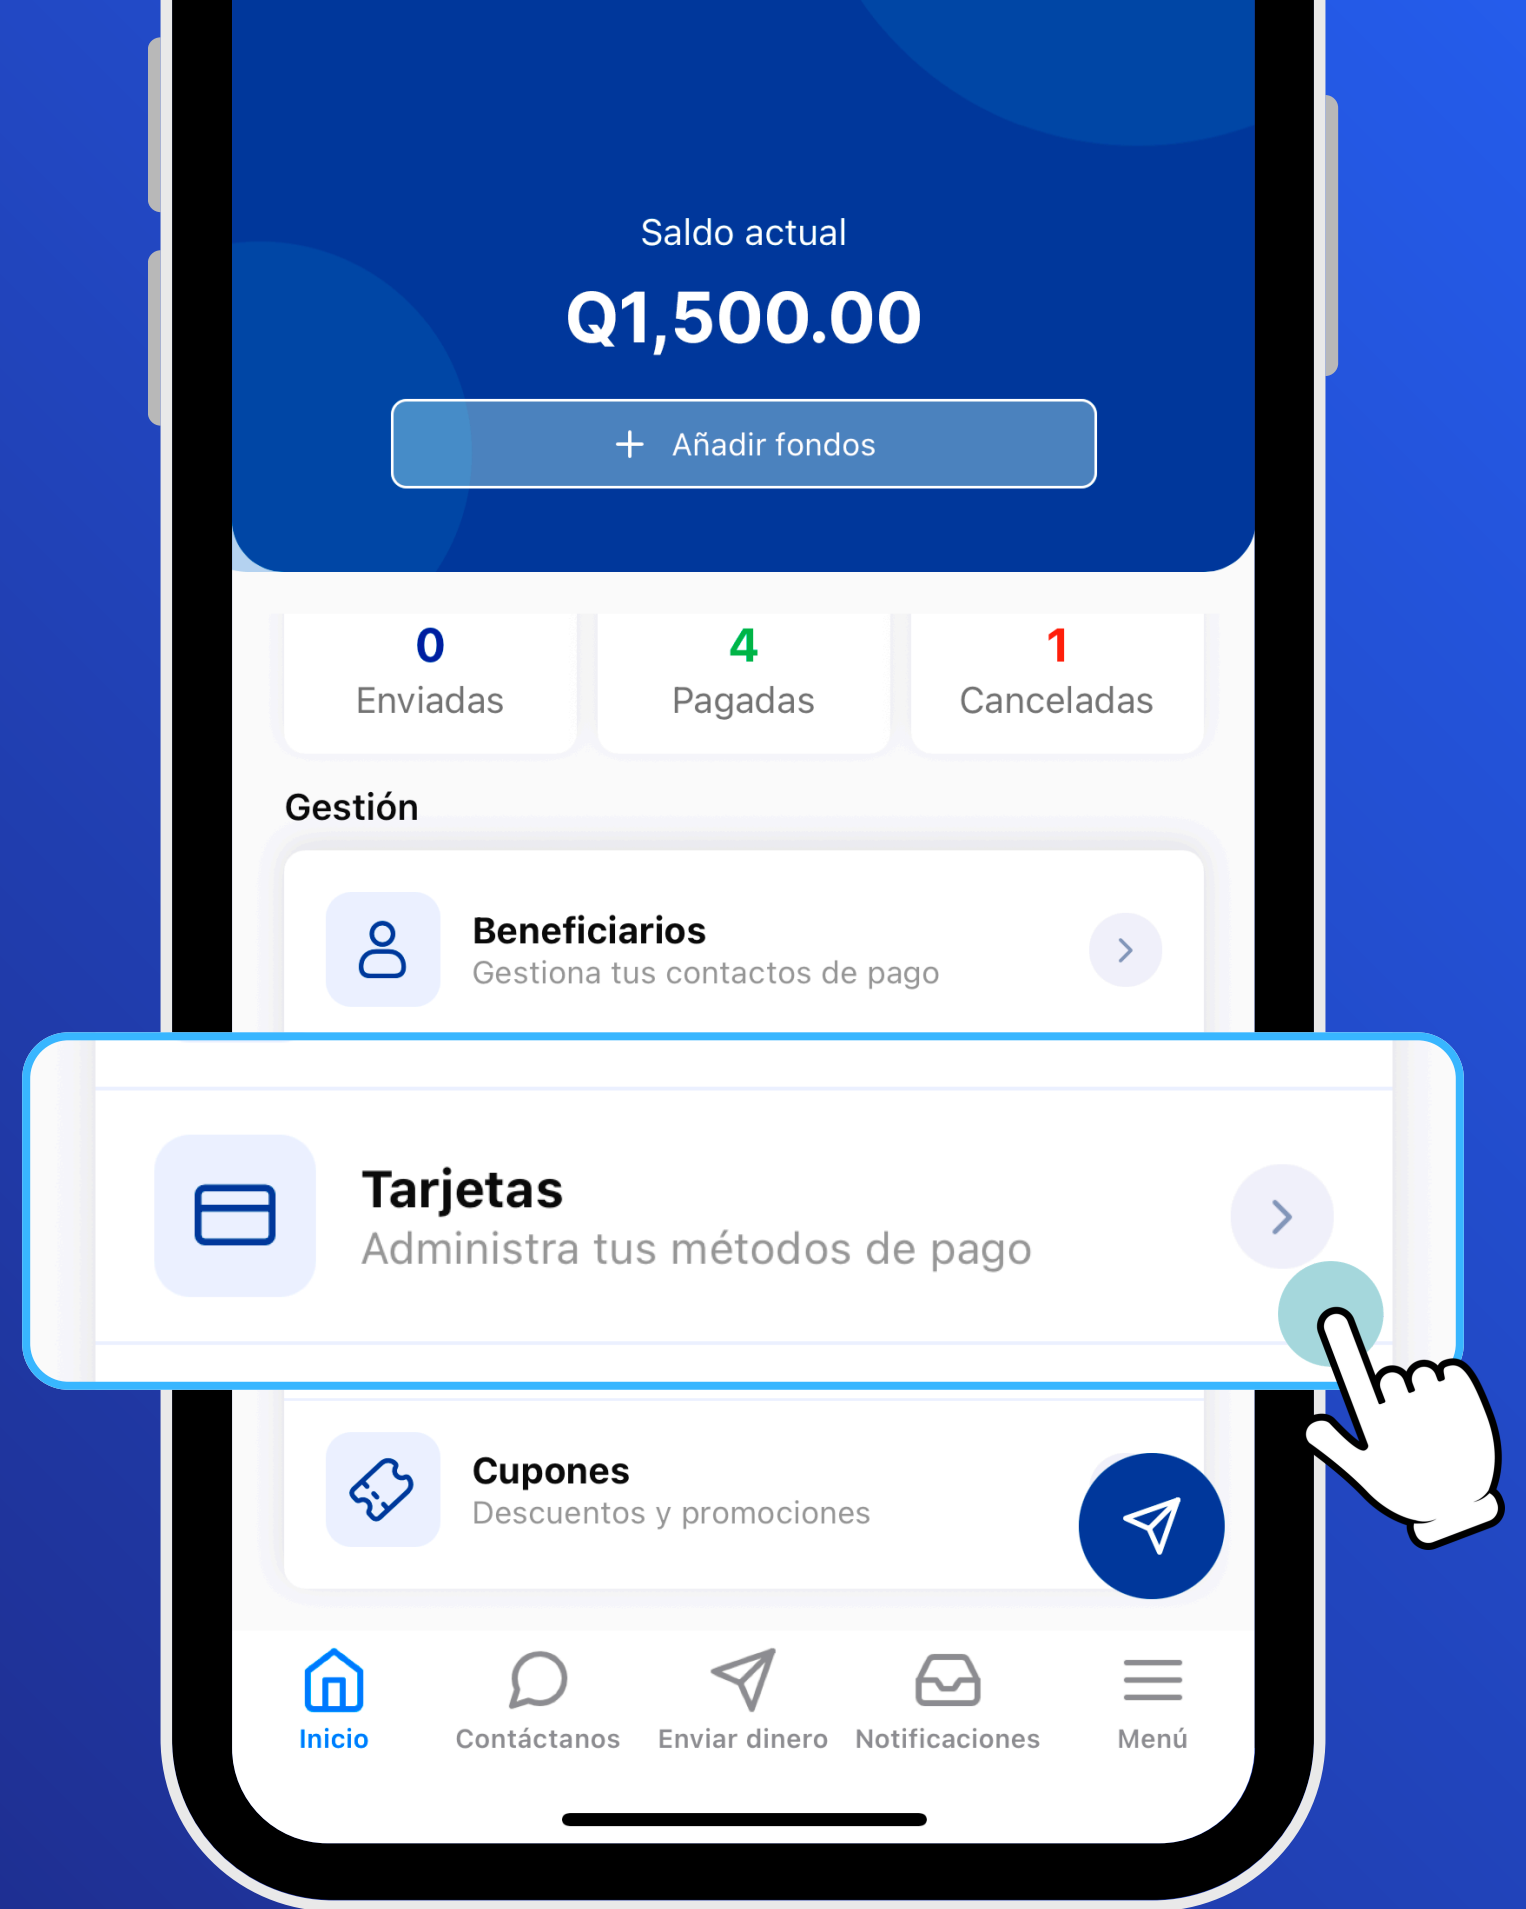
Saldo actual

Q1,500.00

+ Añadir fondos

0
Enviadas

4
Pagadas

1
Canceladas

Gestión

Beneficiarios
Gestiona tus contactos de pago

Tarjetas
Administra tus métodos de pago

Cupones
Descuentos y promociones

Inicio
Contáctanos
Enviar dinero
Notificaciones
Menú